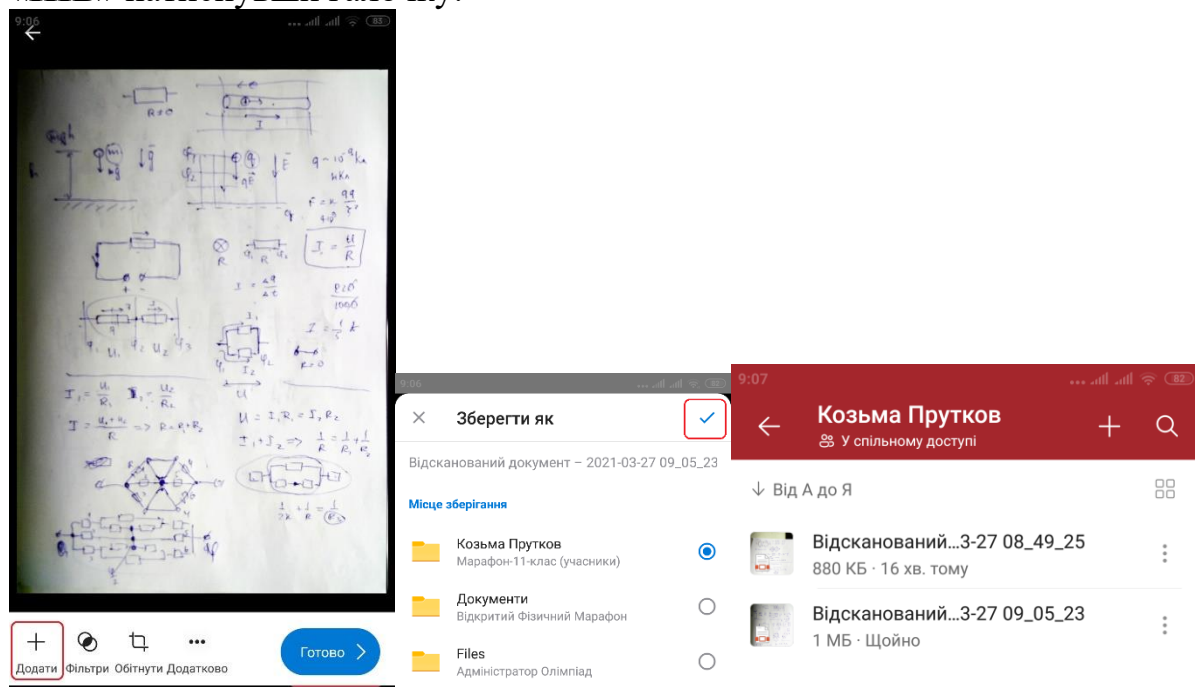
9:06

Додати Фільтри Обітнути Додатково

Готово

9:06

Зберегти як

Відсканований документ – 2021-03-27 09_05_23

Місце зберігання

Козьма Прутков
Марафон-11-клас (учасники)

Документи
Відкритий Фізичний Марафон

Files
Адміністратор Олімпіад

9:07

Козьма Прутков
У спільному доступі

Від А до Я

Відсканований...3-27 08_49_25
880 КБ · 16 хв. тому

Відсканований...3-27 09_05_23
1 МБ · Щойно